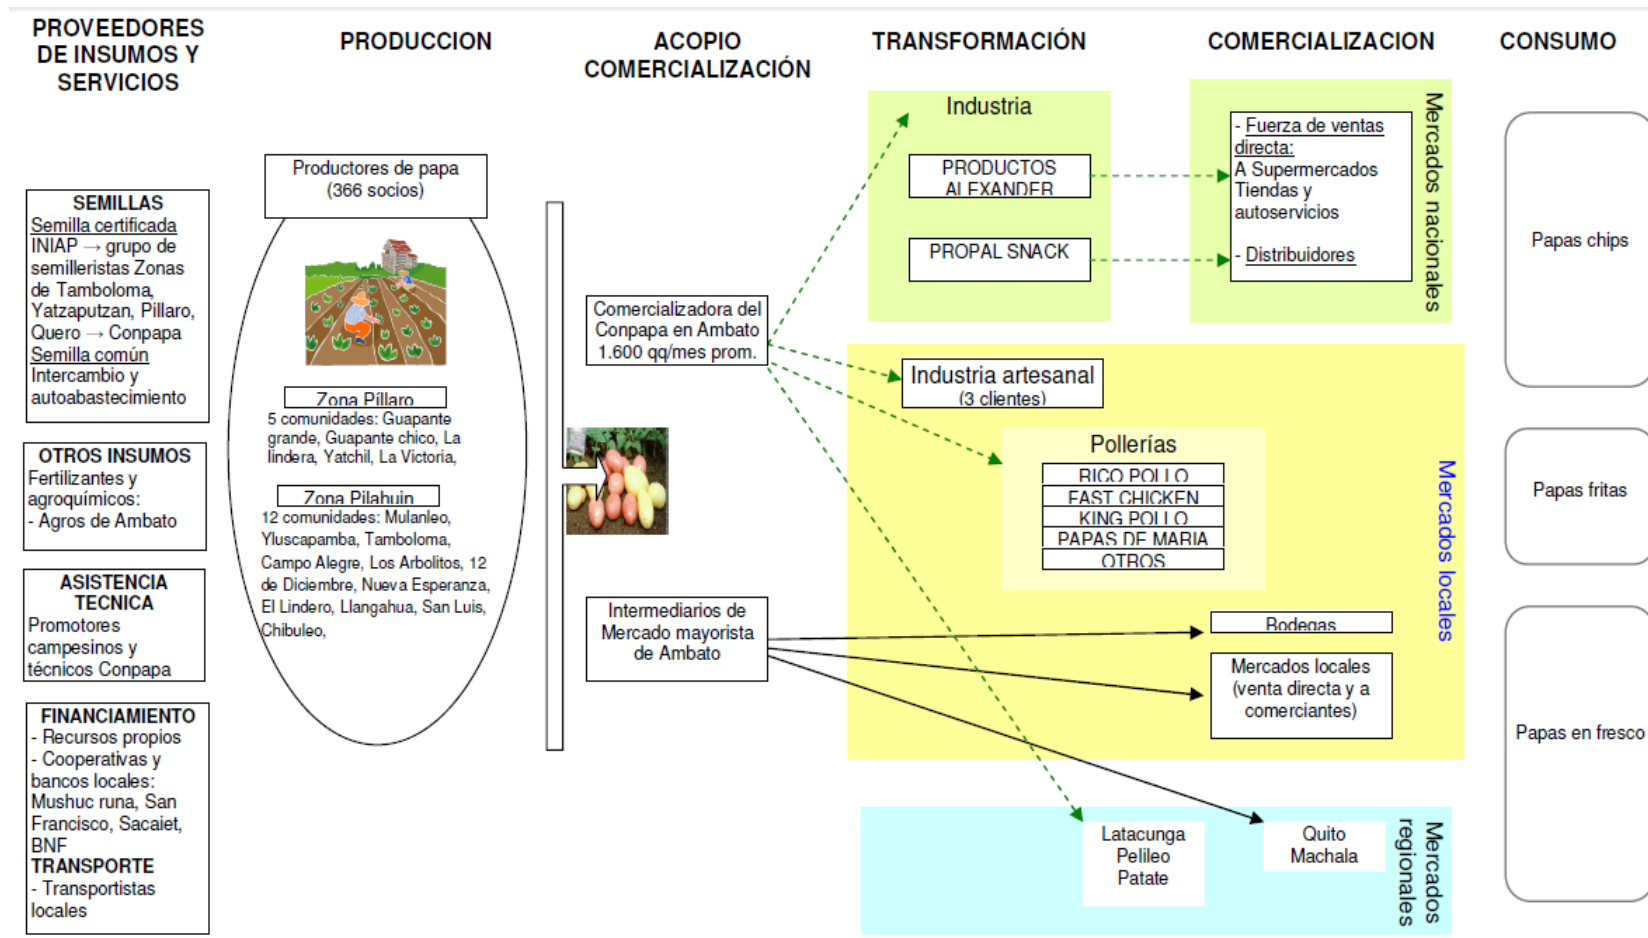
PROVEEDORES DE INSUMOS Y SERVICIOS

PRODUCCION

ACOPIO COMERCIALIZACIÓN

TRANSFORMACIÓN

COMERCIALIZACION

CONSUMO

SEMILLAS
Semilla certificada
INIAP → grupo de semilleristas Zonas de Tamboloma, Yatzaputzan, Pillaro, Quero → Conpapa
Semilla común
Intercambio y autoabastecimiento

OTROS INSUMOS
Fertilizantes y agroquímicos:
- Agros de Ambato

ASISTENCIA TECNICA
Promotores campesinos y técnicos Conpapa

FINANCIAMIENTO
- Recursos propios
- Cooperativas y bancos locales: Mushuc runa, San Francisco, Sacaiet, BNF
TRANSPORTE
- Transportistas locales

Productores de papa (366 socios)

Zona Píllaro
5 comunidades: Guapante grande, Guapante chico, La lindera, Yatchil, La Victoria,

Zona Pilahuin
12 comunidades: Mulanleo, Yluscapamba, Tamboloma, Campo Alegre, Los Arbolitos, 12 de Diciembre, Nueva Esperanza, El Lindero, Llangahua, San Luis, Chibuleo,

Comercializadora del Conpapa en Ambato 1.600 qq/mes prom.

Intermediarios de Mercado mayorista de Ambato

Industria
PRODUCTOS ALEXANDER
PROPAL SNACK

- Fuerza de ventas directa:
A Supermercados Tiendas y autoservicios
- Distribuidores

Mercados nacionales

Industria artesanal (3 clientes)

Pollerías
RICO POLLO
FAST CHICKEN
KING POLLO
PAPAS DE MARIA
OTROS

Bodegas

Mercados locales (venta directa y a comerciantes)

Mercados locales

Latacunga
Pelileo
Patate

Quito
Machala

Mercados regionales

Papas chips

Papas fritas

Papas en fresco